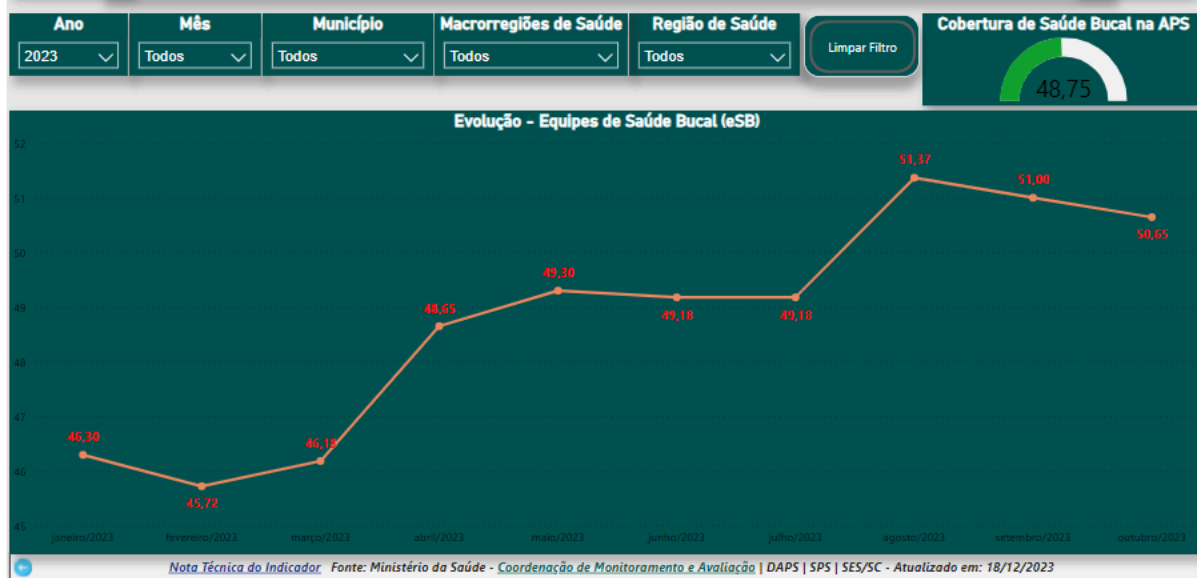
Ano
2023
Mês
Todos
Município
Todos
Macrorregiões de Saúde
Todos
Região de Saúde
Todos
Limpar Filtro
Cobertura de Saúde Bucal na APS
48,75

Evolução - Equipes de Saúde Bucal (eSB)

52
51
50
49
48
47
46
45

46,30
45,72
46,18
48,65
49,30
49,18
49,18
51,37
51,00
50,65

janeiro/2023
fevereiro/2023
março/2023
abril/2023
maio/2023
junho/2023
julho/2023
agosto/2023
setembro/2023
outubro/2023

Nota Técnica do Indicador Fonte: Ministério da Saúde - Coordenação de Monitoramento e Avaliação | DAPS | SPS | SES/SC - Atualizado em: 18/12/2023